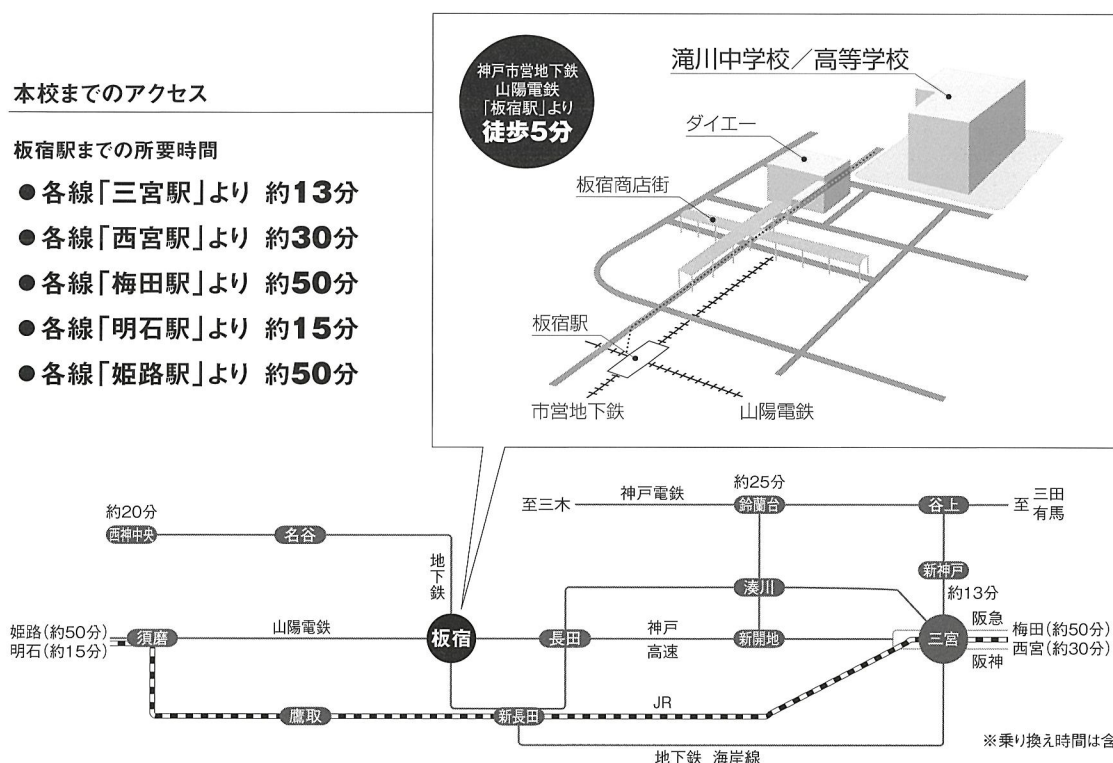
本校までのアクセス

板宿駅までの所要時間

●各線「三宮駅」より 約13分
●各線「西宮駅」より 約30分
●各線「梅田駅」より 約50分
●各線「明石駅」より 約15分
●各線「姫路駅」より 約50分

神戸市営地下鉄
山陽電鉄
「板宿駅」より
徒歩5分

滝川中学校／高等学校

ダイエー

板宿商店街

板宿駅

市営地下鉄

山陽電鉄

約25分

至三木

神戸電鉄

鈴蘭台

谷上

至 三田 有馬

約20分

西神中央

名谷

地下鉄

湊川

新神戸

約13分

姫路(約50分)
明石(約15分)

須磨

山陽電鉄

板宿

長田

神戸
高速

新開地

三宮

阪急

梅田(約50分)
西宮(約30分)

阪神

鷹取

新長田

JR

地下鉄 海岸線

※乗り換え時間は含